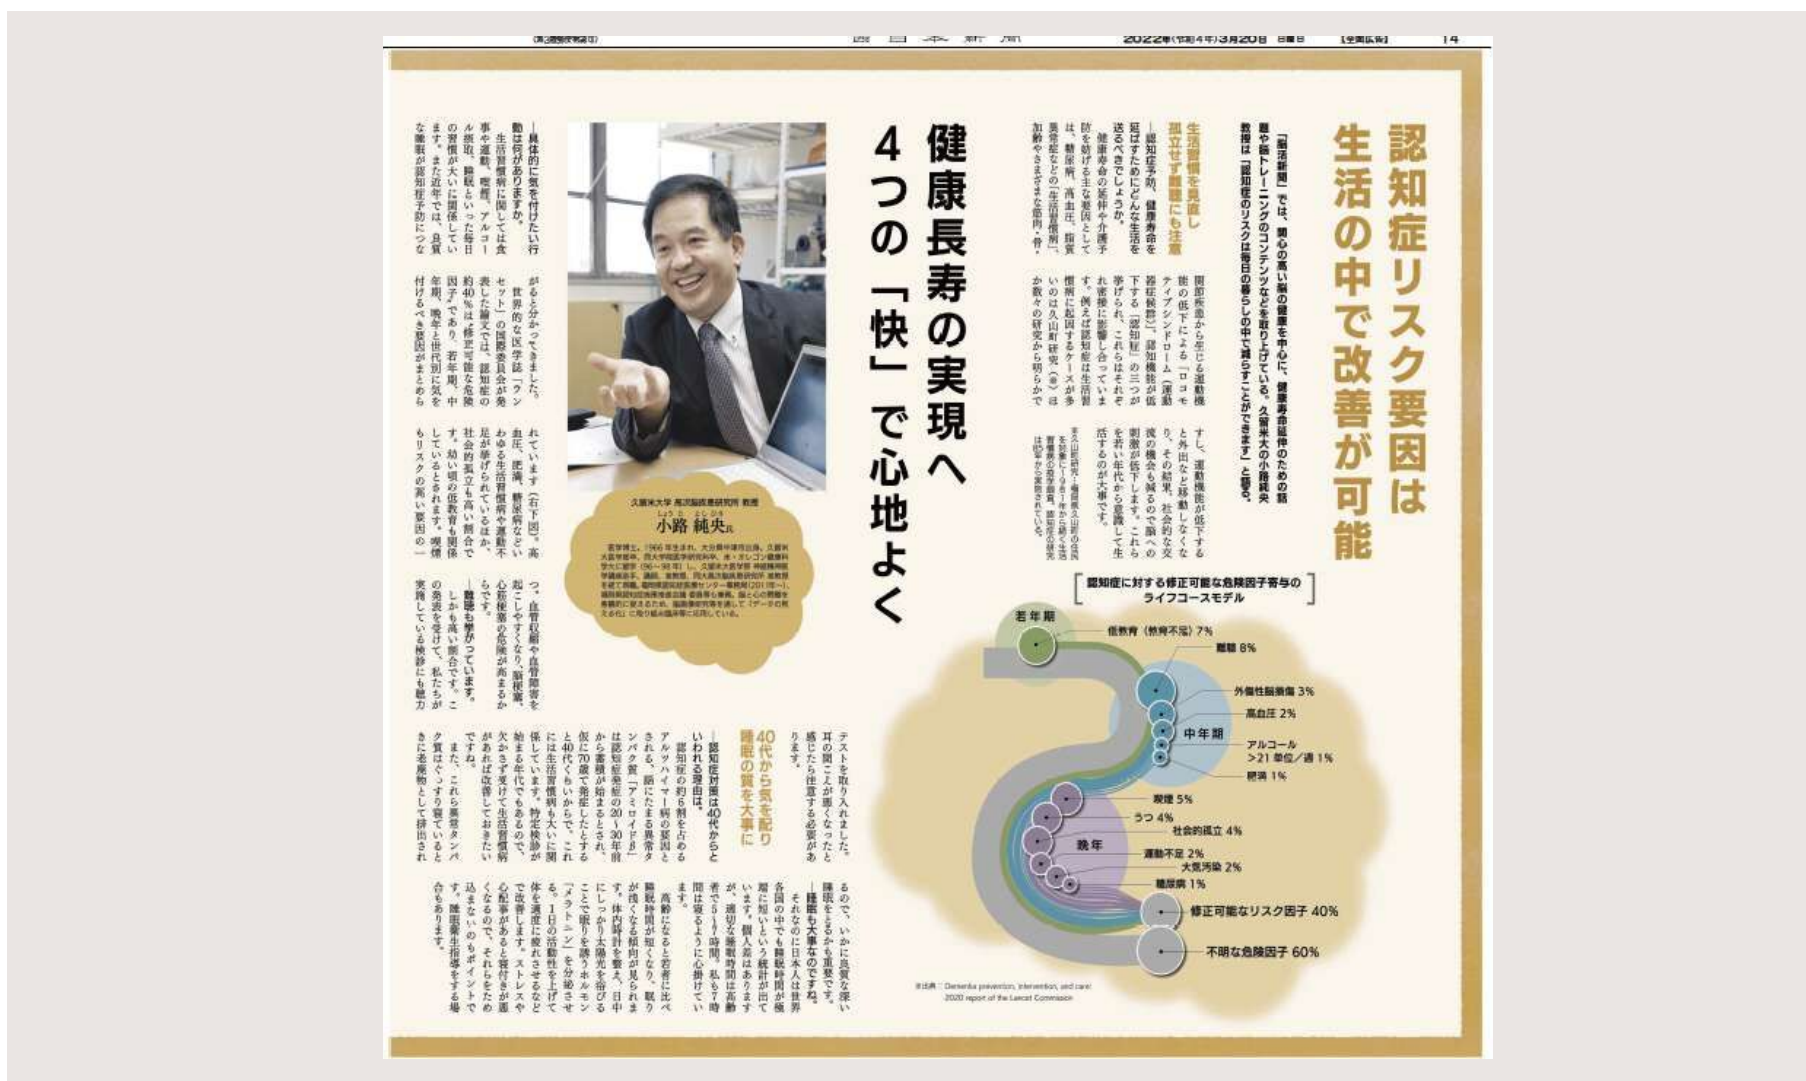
2022年(令和4年)3月20日 日曜日 14

認知症リスク要因は生活の中で改善が可能

「脳活新聞」では、関心の高い脳の健康を中心に、健康寿命延伸のための話題や脳トレーニングのコンテンツなどを取り上げている。久留米大の小路純央教授は「認知症のリスクは毎日の暮らしの中で減らすことができます」と話す。

健康長寿の実現へ 4つの「快」で心地よく

生活習慣を見直し 孤立せず難聴にも注意

―認知症予防、健康寿命を延ばすためにどんな生活を送るべきでしょうか。

健康寿命の延伸や介護予防を妨げる主な要因としては、糖尿病、高血圧、脂質異常症などの「生活習慣病」、加齢やさまざまな筋肉・骨・関節疾患から生じる運動機能の低下による「ロコモティブシンドローム(運動器症候群)」、認知機能が低下する「認知症」の三つが挙げられ、これらはそれぞれ密接に影響し合っています。例えば認知症は生活習慣病に起因するケースが多いのは久山町研究(※)ほか数々の研究から明らかです。

すし、運動機能が低下すると外出など移動しなくなり、その結果、社会的な交流の機会も減るので脳への刺激が低下します。これらを若い年代から意識して生活するのが大事です。

※久山町研究…福岡県久山町の住民を対象に1961年から続く生活習慣病の疫学調査。認知症の研究は85年から実施されている。

―具体的に気を付けたい行動は何がありますか。

生活習慣病に関しては食事や運動、喫煙、アルコール摂取、睡眠といった毎日の習慣が大いに関係しています。また近年では、良質な睡眠が認知症予防につながると分かってきました。

世界的な医学誌「ランセット」の国際委員会が発表した論文では、認知症の約40%は修正可能な危険因子であり、若年期、中年期、晩年と世代別に気を付けるべき要因がまとめられています(右下図)。高血圧、肥満、糖尿病などいわゆる生活習慣病や運動不足が挙げられているほか、社会的孤立も高い割合です。幼い頃の低教育も関係しているとされます。喫煙もリスクの高い要因の一つ。血管収縮や血管障害を起こしやすくなり、脳梗塞、心筋梗塞の危険が高まるからです。

―難聴も挙がっています。

しかも高い割合です。この発表を受けて、私たちが実施している検診にも聴力テストを取り入れました。耳の聞こえが悪くなったと感じたら注意する必要があります。

久留米大学 高次脳疾患研究所 教授
小路 純央氏
しょうじ よしひろ

医学博士。1966年生まれ。大分県中津市出身。久留米大医学部卒。同大学院医学研究科卒。米・オレゴン健康科学大に留学(96~98年)し、久留米大医学部 神経精神医学講座助手、講師、准教授、同大高次脳疾患研究所 准教授を経て現職。福岡県認知症医療センター長兼務(2019年~)。福岡県認知症施策推進会議 委員長も兼務。脳と心の問題を多面的に捉えるため、脳画像研究を通して「データの見える化」に取り組み臨床等に応用している。

40代から気を配り 睡眠の質を大事に

―認知症対策は40代からといわれる理由は。

認知症の約6割を占めるアルツハイマー病の要因とされる、脳にたまる異常タンパク質「アミロイドβ」は認知症発症の20~30年前から蓄積が始まるとされ、仮に70歳で発症したとすると40代くらいからで、これには生活習慣病も大いに関係しています。特定検診が始まる年代でもあるので、欠かさず受けて生活習慣病があれば改善しておきたいですね。

また、これら異常タンパク質はぐっすり寝ているときに老廃物として排出されるので、いかに良質な深い睡眠をとるかも重要です。

―睡眠も大事なのですね。

それなのに日本人は世界各国の中でも睡眠時間が極端に短いという統計が出ています。個人差はありますが、適切な睡眠時間は高齢者で5~7時間。私も7時間は寝るように心掛けています。

高齢になると若者に比べ睡眠時間が短くなり、眠りが浅くなる傾向が見られます。体内時計を整え、日中にしっかり太陽光を浴びることで眠りを誘うホルモン「メラトニン」を分泌させる。1日の活動性を上げて体を適度に疲れさせるなどで改善します。ストレスや心配事があると寝付きが悪くなるので、それらをため込まないのもポイントです。睡眠薬は指導をする場合もあります。

認知症に対する修正可能な危険因子寄与のライフコースモデル

若年期
低教育(教育不足) 7%
難聴 8%
外傷性脳損傷 3%
高血圧 2%
中年期
アルコール >21単位/週 1%
肥満 1%
喫煙 5%
うつ 4%
社会的孤立 4%
晩年
運動不足 2%
大気汚染 2%
糖尿病 1%
修正可能なリスク因子 40%
不明な危険因子 60%

※出典：Dementia prevention, intervention, and care: 2020 report of the Lancet Commission